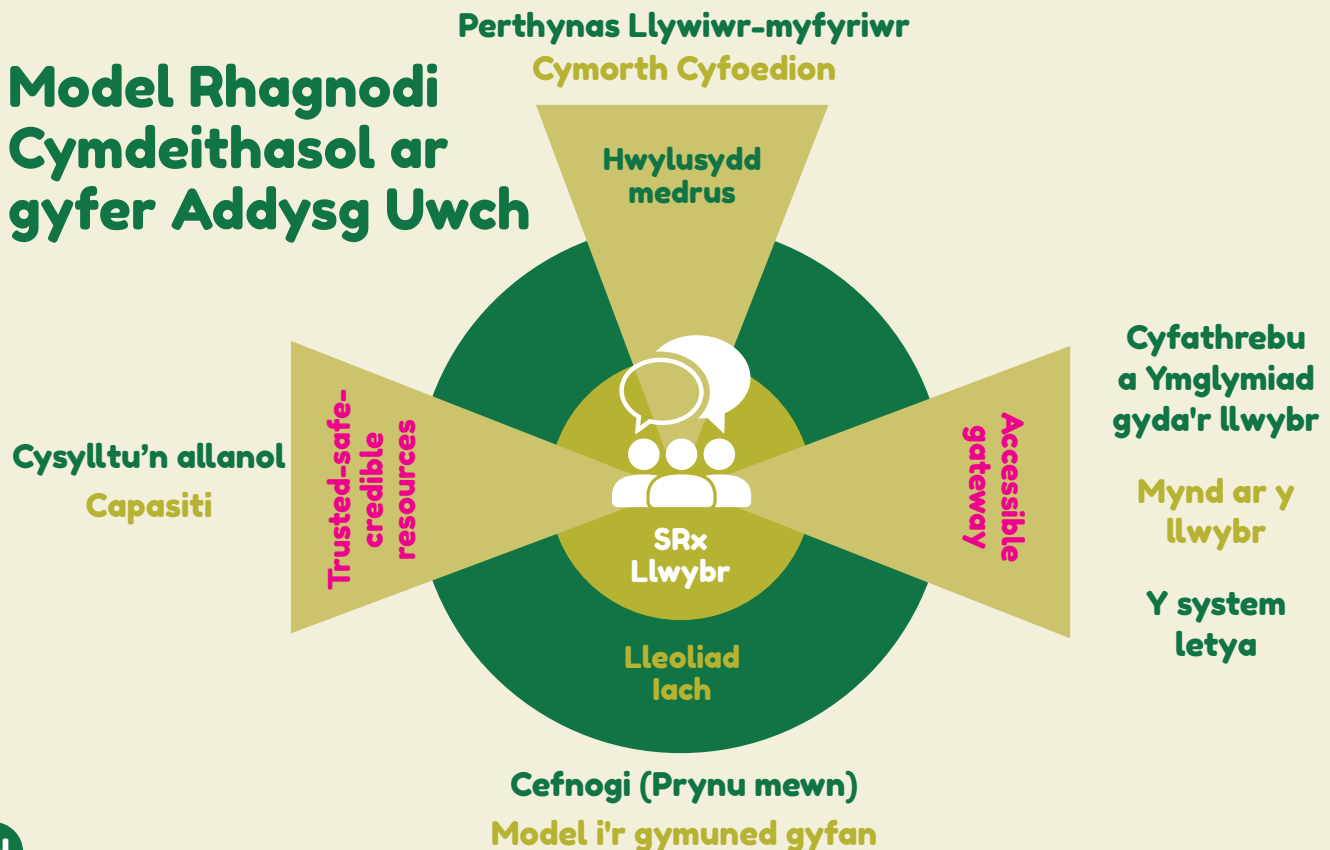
Model Rhagnodi Cymdeithasol ar gyfer Addysg Uwch

Perthynas Llywiwr-myfyriwr
Cymorth Cyfoedion

Hwylusydd medrus

Cyfathrebu a Ymglymiad gyda'r llwybr

Mynd ar y llwybr

Y system letya

Accessible gateway

Cysylltu'n allanol
Capasiti

Trusted-safe-credible resources

SRx Llwybr

Lleoliad Iach

Cefnogi (Prynu mewn)
Model i'r gymuned gyfan